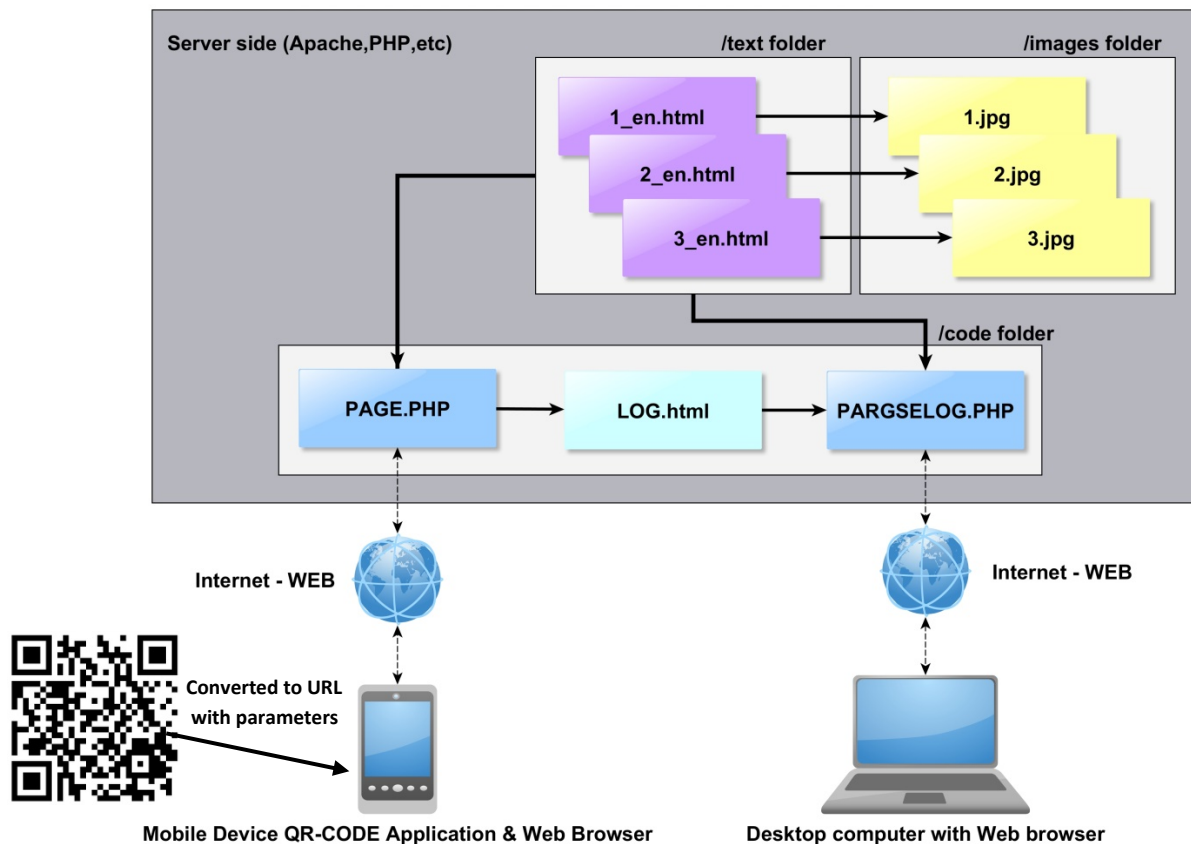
Server side (Apache,PHP,etc)

/text folder

/images folder

1_en.html

2_en.html

3_en.html

1.jpg

2.jpg

3.jpg

/code folder

PAGE.PHP

LOG.html

PARGSELOG.PHP

Internet - WEB

Internet - WEB

Converted to URL with parameters

Mobile Device QR-CODE Application & Web Browser

Desktop computer with Web browser